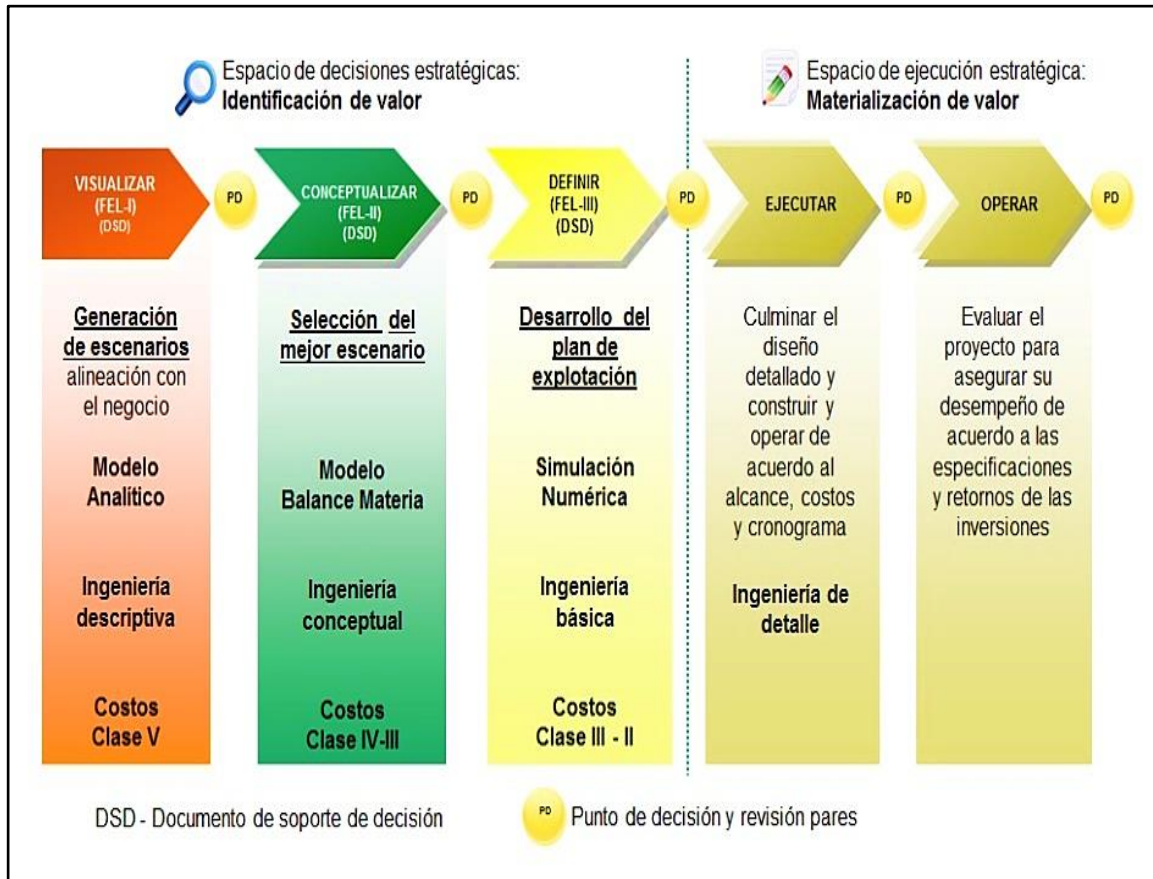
Espacio de decisiones estratégicas:
**Identificación de valor**

Espacio de ejecución estratégica:
**Materialización de valor**

VISUALIZAR (FEL-I) (DSD)

PD

CONCEPTUALIZAR (FEL-II) (DSD)

PD

DEFINIR (FEL-III) (DSD)

PD

EJECUTAR

PD

OPERAR

PD

Generación de escenarios alineación con el negocio

Modelo Analítico

Ingeniería descriptiva

Costos Clase V

Selección del mejor escenario

Modelo Balance Materia

Ingeniería conceptual

Costos Clase IV-III

Desarrollo del plan de explotación

Simulación Numérica

Ingeniería básica

Costos Clase III - II

Culminar el diseño detallado y construir y operar de acuerdo al alcance, costos y cronograma

Ingeniería de detalle

Evaluar el proyecto para asegurar su desempeño de acuerdo a las especificaciones y retornos de las inversiones

DSD - Documento de soporte de decisión

PD Punto de decisión y revisión pares